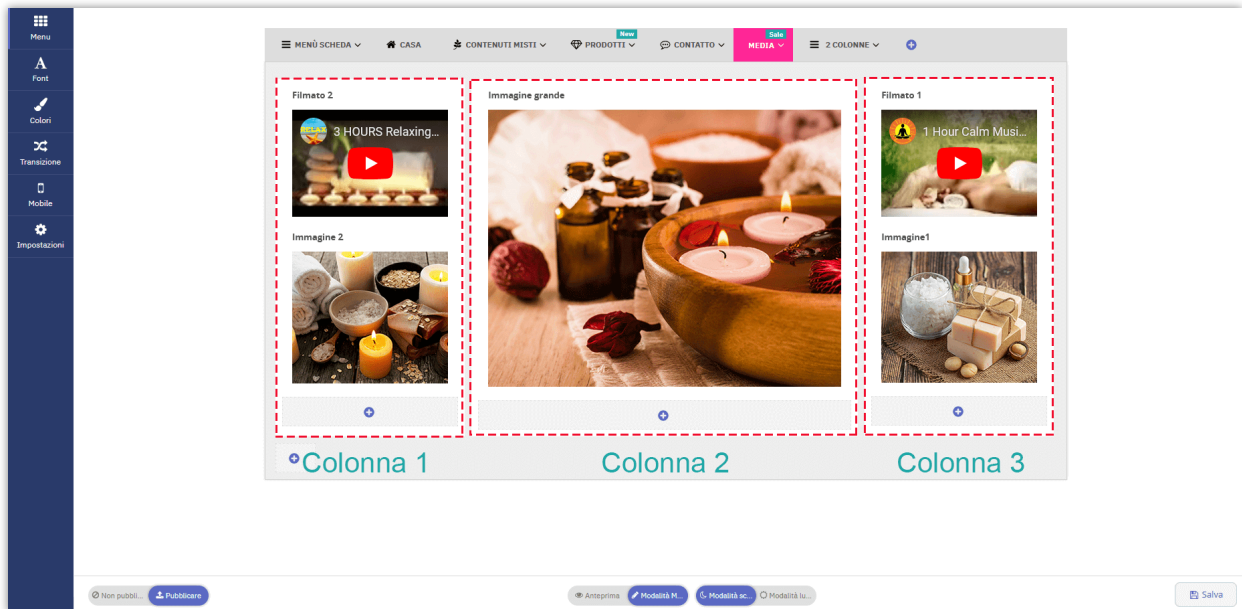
Menu
Font
Colori
Transizione
Mobile
Impostazioni

MENÙ SCHEDA CASA CONTENUTI MISTI New PRODOTTI CONTATTO Sale MEDIA 2 COLONNE

Filmato 2
3 HOURS Relaxing...
Immagine 2

Immagine grande

Filmato 1
1 Hour Calm Musi...
Immagine1

Colonna 1
Colonna 2
Colonna 3

Non pubbli... Pubblicare
Anteprima Modalità M... Modalità sc... Modalità lu...
Salva